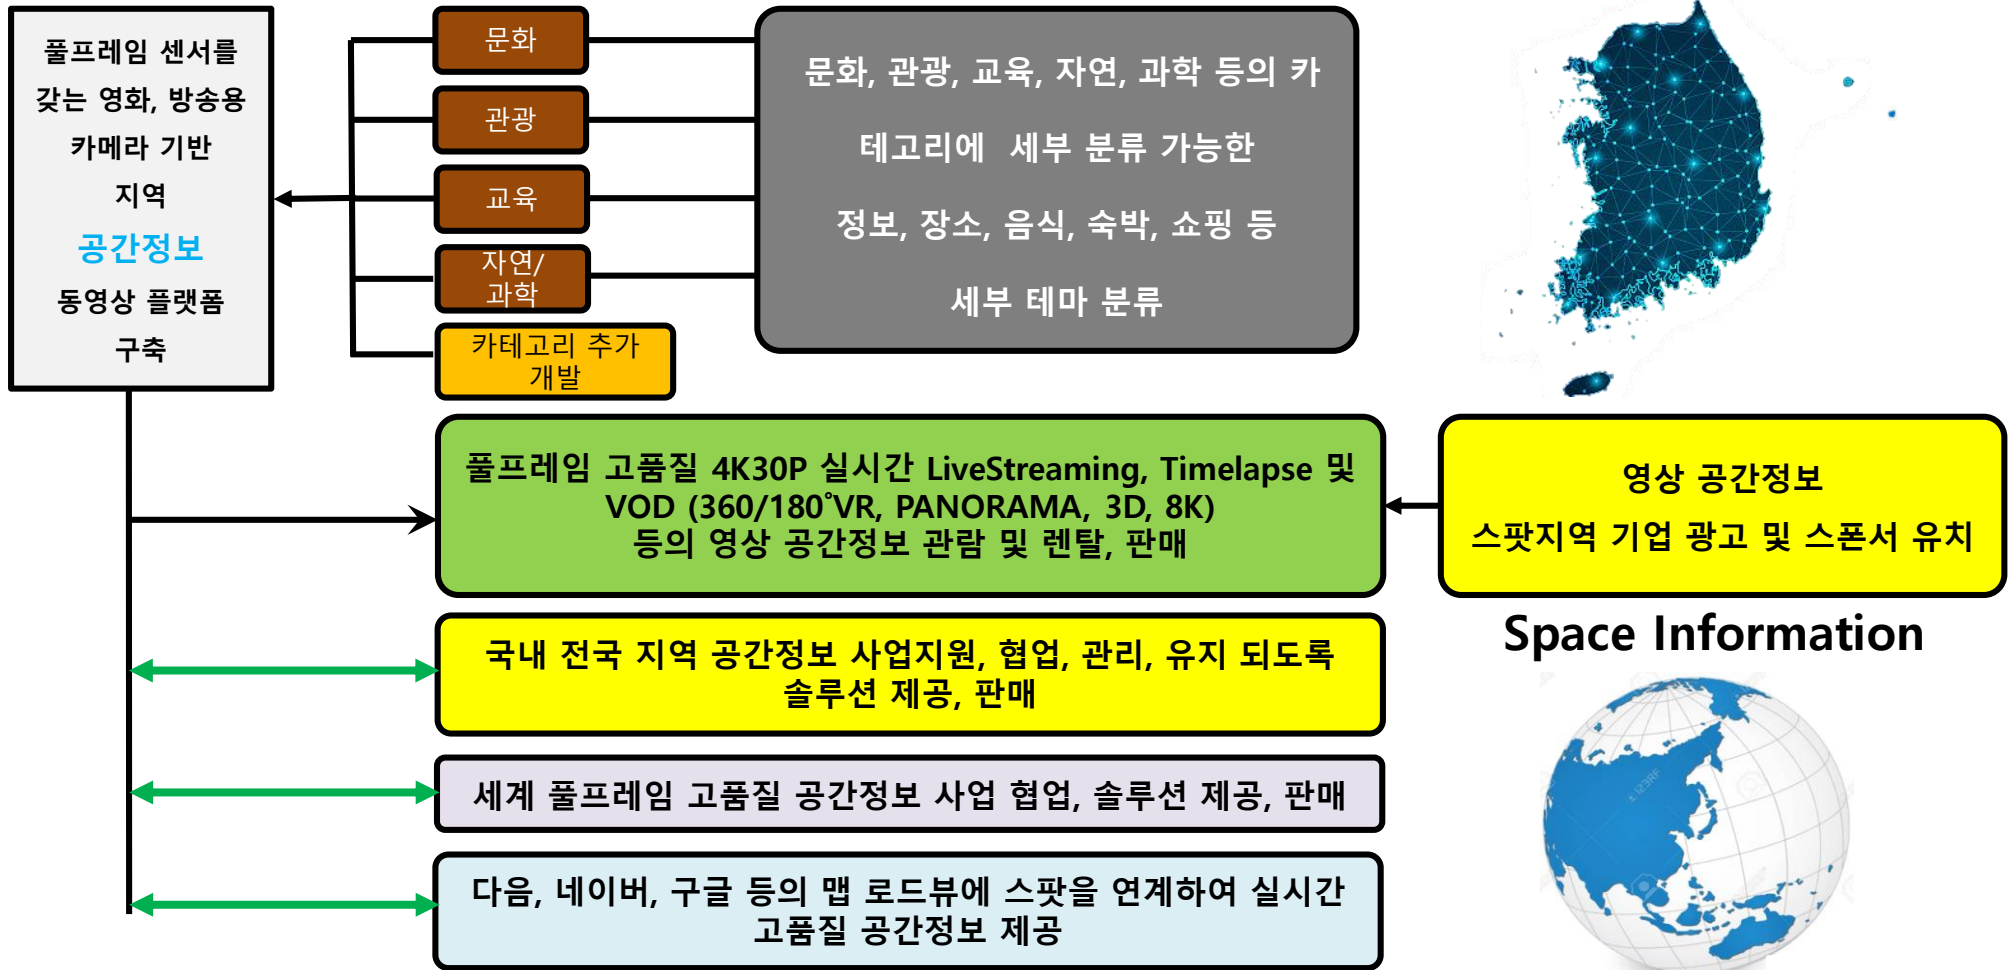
풀프레임 센서를 갖는 영화, 방송용 카메라 기반 지역 공간정보 동영상 플랫폼 구축

문화

관광

교육

자연/과학

카테고리 추가 개발

문화, 관광, 교육, 자연, 과학 등의 카테고리에 세부 분류 가능한 정보, 장소, 음식, 숙박, 쇼핑 등 세부 테마 분류

풀프레임 고품질 4K30P 실시간 LiveStreaming, Timelapse 및 VOD (360/180˚VR, PANORAMA, 3D, 8K) 등의 영상 공간정보 관람 및 렌탈, 판매

영상 공간정보 스팟지역 기업 광고 및 스폰서 유치

Space Information

국내 전국 지역 공간정보 사업지원, 협업, 관리, 유지 되도록 솔루션 제공, 판매

세계 풀프레임 고품질 공간정보 사업 협업, 솔루션 제공, 판매

다음, 네이버, 구글 등의 맵 로드뷰에 스팟을 연계하여 실시간 고품질 공간정보 제공